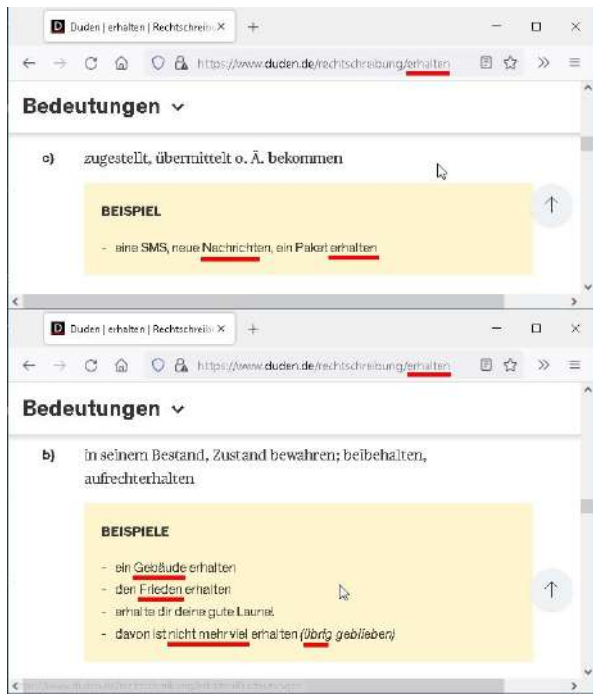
Duden | erhalten | Rechtschreib ×
+
https://www.duden.de/rechtschreibung/erhalten

Bedeutungen

c) zugestellt, übermittelt o. Ä. bekommen

BEISPIEL

- eine SMS, neue Nachrichten, ein Paket erhalten

Duden | erhalten | Rechtschreib ×
+
https://www.duden.de/rechtschreibung/erhalten

Bedeutungen

b) in seinem Bestand, Zustand bewahren; beibehalten, aufrechterhalten

BEISPIELE

- ein Gebäude erhalten
- den Frieden erhalten
- erhalte dir deine gute Laune!
- davon ist nicht mehr viel erhalten (übrig geblieben)

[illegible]